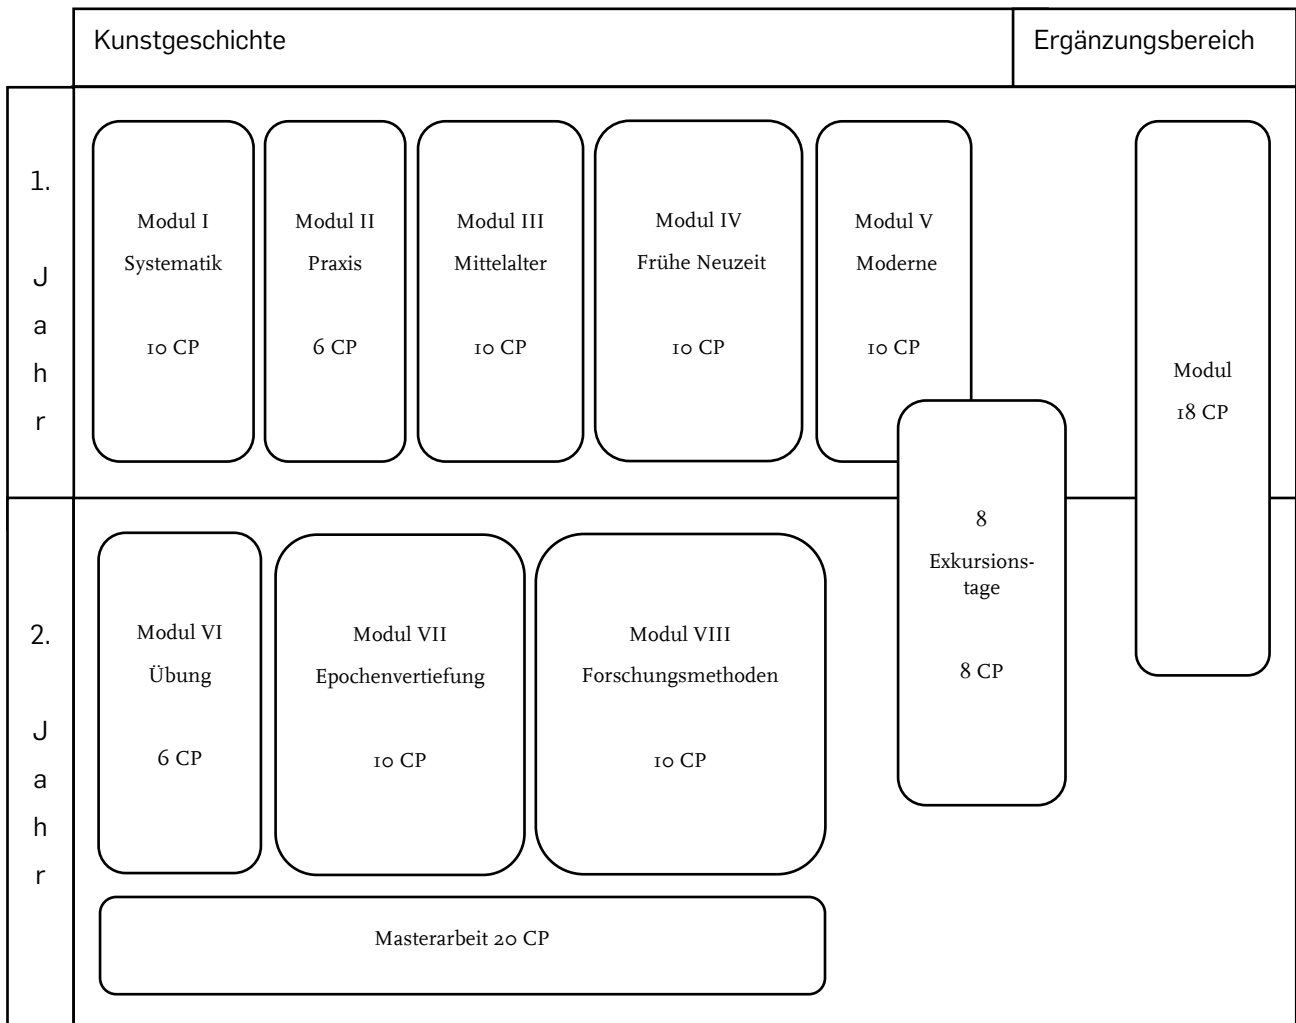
Kunstgeschichte

Ergänzungsbereich

1. Jahr

Modul I
Systematik
10 CP

Modul II
Praxis
6 CP

Modul III
Mittelalter
10 CP

Modul IV
Frühe Neuzeit
10 CP

Modul V
Moderne
10 CP

Modul
18 CP

8
Exkursionstage
8 CP

2. Jahr

Modul VI
Übung
6 CP

Modul VII
Epochenvertiefung
10 CP

Modul VIII
Forschungsmethoden
10 CP

Masterarbeit 20 CP